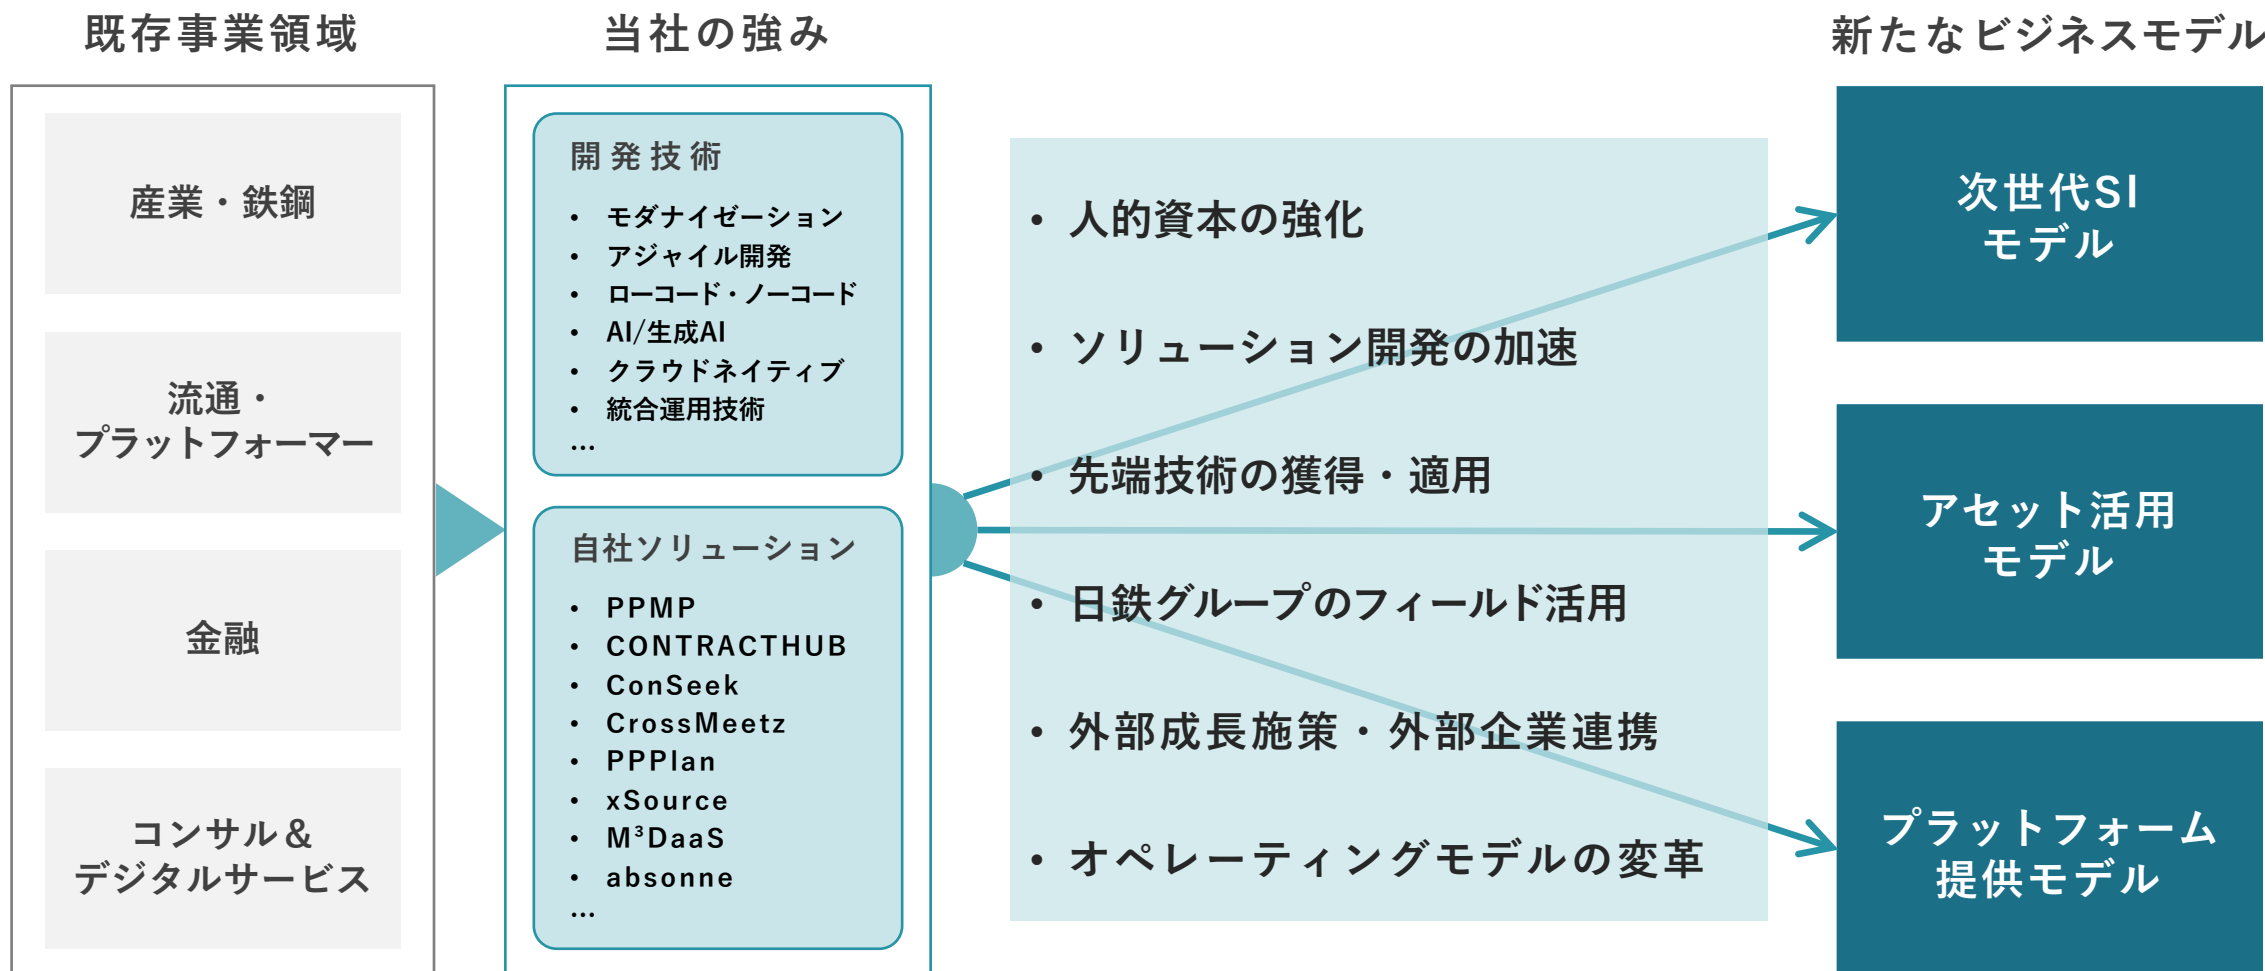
既存事業領域

産業・鉄鋼

流通・プラットフォーマー

金融

コンサル＆デジタルサービス

当社の強み

開発技術

- モダナイゼーション
- アジャイル開発
- ローコード・ノーコード
- AI/生成AI
- クラウドネイティブ
- 統合運用技術

…

自社ソリューション

- PPMP
- CONTRACTHUB
- ConSeek
- CrossMeetz
- PPPlan
- xSource
- M$^3$DaaS
- absonne

…

- 人的資本の強化
- ソリューション開発の加速
- 先端技術の獲得・適用
- 日鉄グループのフィールド活用
- 外部成長施策・外部企業連携
- オペレーティングモデルの変革

新たなビジネスモデル

次世代SI モデル

アセット活用 モデル

プラットフォーム 提供モデル